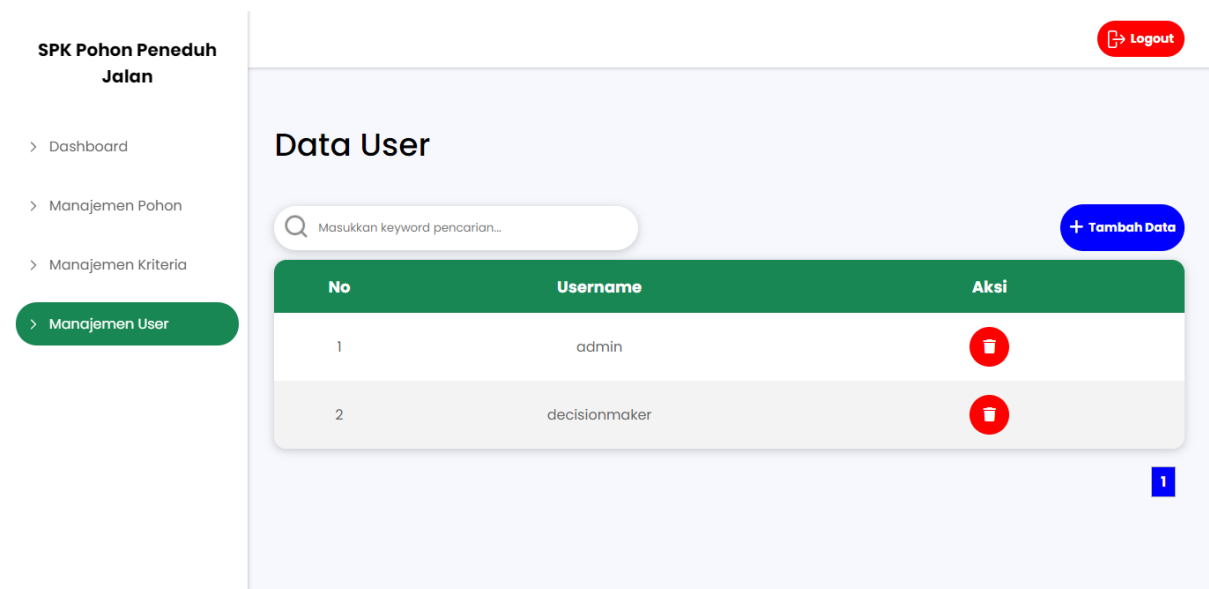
SPK Pohon Peneduh Jalan

> Dashboard

> Manajemen Pohon

> Manajemen Kriteria

> Manajemen User

Logout

Data User

Masukkan keyword pencarian...

+ Tambah Data

| No | Username | Aksi |
|---|---|---|
| 1 | admin | |
| 2 | decisionmaker | |

1